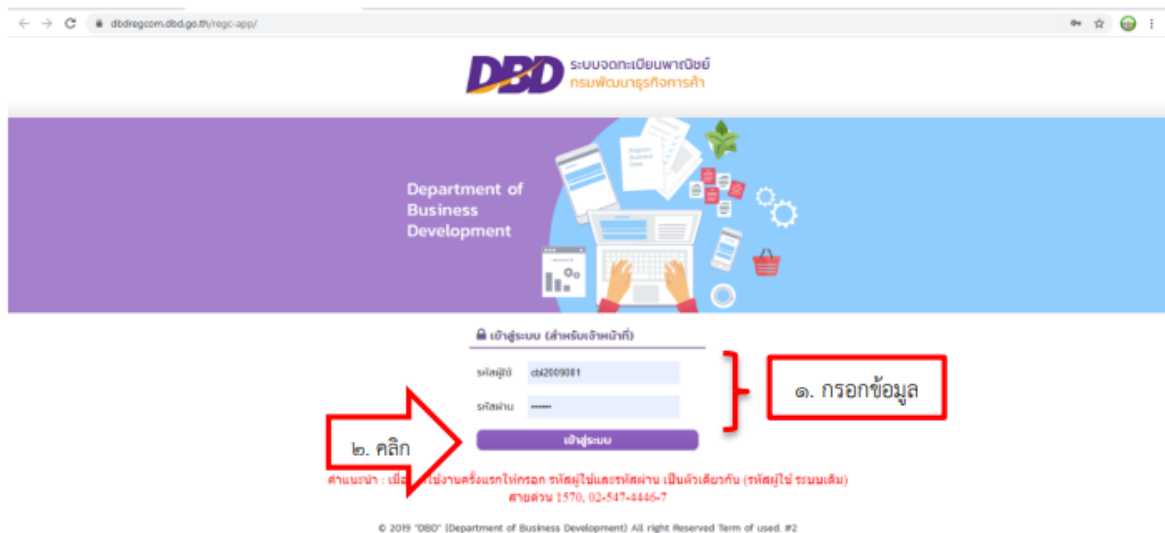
dbdregcom.dbd.go.th/regc-app/

DBD ระบบจดทะเบียนพาณิชย์ กรมพัฒนาธุรกิจการค้า

Department of Business Development

เข้าสู่ระบบ (สำหรับเจ้าหน้าที่)

รหัสผู้ใช้ cbi2009081

รหัสผ่าน •••••••

เข้าสู่ระบบ

๑. กรอกข้อมูล

๒. คลิก

คำแนะนำ : เมื่อ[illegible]ใช้งานครั้งแรกให้กรอก รหัสผู้ใช้และรหัสผ่าน เป็นตัวเดียวกัน (รหัสผู้ใช้ ระบบเดิม)
สายด่วน 1570, 02-547-4446-7

© 2019 "DBD" (Department of Business Development) All right Reserved Term of used. #2